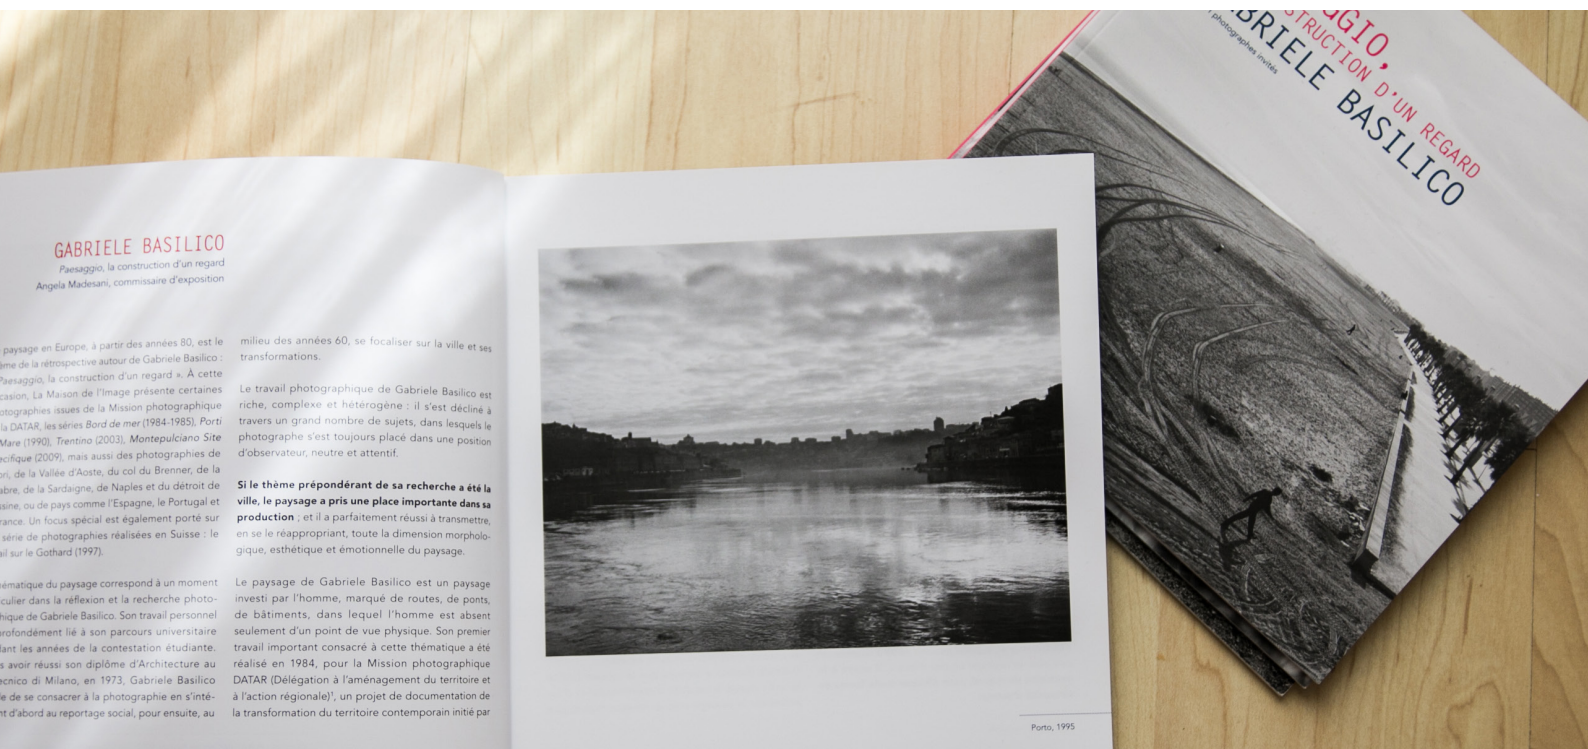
GABRIELE BASILICO
Paesaggio, la construction d'un regard
Angela Madesani, commissaire d'exposition

paysage en Europe, à partir des années 80, est le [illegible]ème de la rétrospective autour de Gabriele Basilico : Paesaggio, la construction d'un regard ». À cette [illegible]casion, La Maison de l'Image présente certaines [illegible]otographies issues de la Mission photographique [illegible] la DATAR, les séries Bord de mer (1984-1985), Porti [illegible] Mare (1990), Trentino (2003), Montepulciano Site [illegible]ecifique (2009), mais aussi des photographies de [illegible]ri, de la Vallée d'Aoste, du col du Brenner, de la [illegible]abre, de la Sardaigne, de Naples et du détroit de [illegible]sine, ou de pays comme l'Espagne, le Portugal et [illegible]rance. Un focus spécial est également porté sur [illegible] série de photographies réalisées en Suisse : le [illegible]ail sur le Gothard (1997).

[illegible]hématique du paysage correspond à un moment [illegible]culier dans la réflexion et la recherche photo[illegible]hique de Gabriele Basilico. Son travail personnel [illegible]profondément lié à son parcours universitaire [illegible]dant les années de la contestation étudiante. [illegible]s avoir réussi son diplôme d'Architecture au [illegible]ecnico di Milano, en 1973, Gabriele Basilico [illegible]e de se consacrer à la photographie en s'inté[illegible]nt d'abord au reportage social, pour ensuite, au

milieu des années 60, se focaliser sur la ville et ses transformations.

Le travail photographique de Gabriele Basilico est riche, complexe et hétérogène : il s'est décliné à travers un grand nombre de sujets, dans lesquels le photographe s'est toujours placé dans une position d'observateur, neutre et attentif.

Si le thème prépondérant de sa recherche a été la ville, le paysage a pris une place importante dans sa production ; et il a parfaitement réussi à transmettre, en se le réappropriant, toute la dimension morphologique, esthétique et émotionnelle du paysage.

Le paysage de Gabriele Basilico est un paysage investi par l'homme, marqué de routes, de ponts, de bâtiments, dans lequel l'homme est absent seulement d'un point de vue physique. Son premier travail important consacré à cette thématique a été réalisé en 1984, pour la Mission photographique DATAR (Délégation à l'aménagement du territoire et à l'action régionale)¹, un projet de documentation de la transformation du territoire contemporain initié par

Porto, 1995

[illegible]GGIO,
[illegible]STRUCTION D'UN REGARD
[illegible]BRIELE BASILICO
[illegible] photographes invités